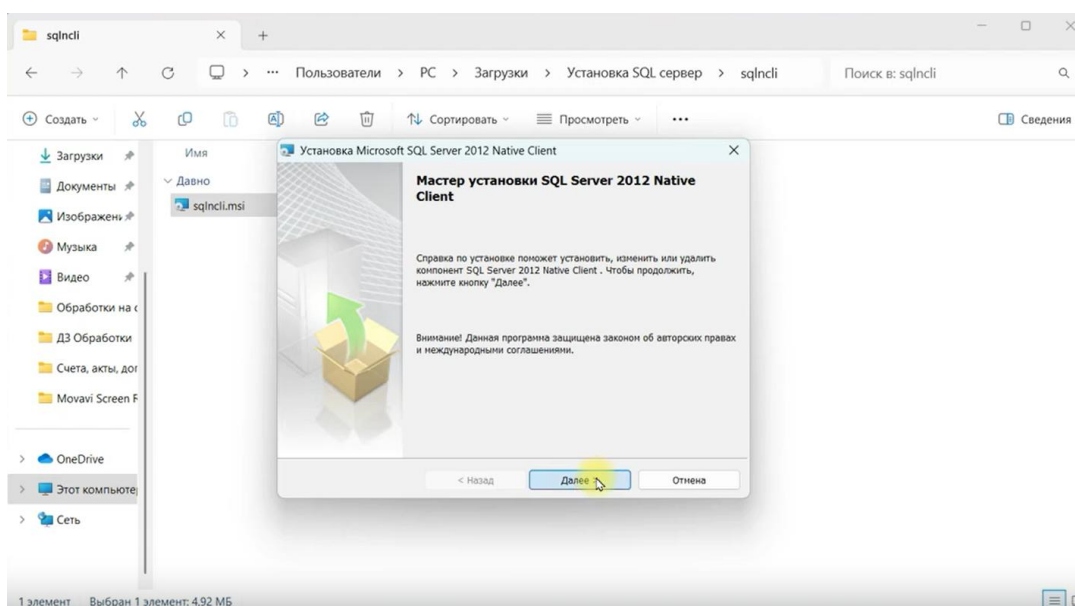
sqlncli

Пользователи > PC > Загрузки > Установка SQL сервер > sqlncli

Поиск в: sqlncli

Создать

Сортировать

Просмотреть

...

Сведения

Загрузки

Документы

Изображени

Музыка

Видео

Обработки на с

ДЗ Обработки

Счета, акты, до

Movavi Screen F

OneDrive

Этот компьюте

Сеть

Имя

Давно

sqlncli.msi

Установка Microsoft SQL Server 2012 Native Client

Мастер установки SQL Server 2012 Native Client

Справка по установке поможет установить, изменить или удалить компонент SQL Server 2012 Native Client . Чтобы продолжить, нажмите кнопку "Далее".

Внимание! Данная программа защищена законом об авторских правах и международными соглашениями.

< Назад

Далее >

Отмена

1 элемент Выбран 1 элемент: 4,92 МБ